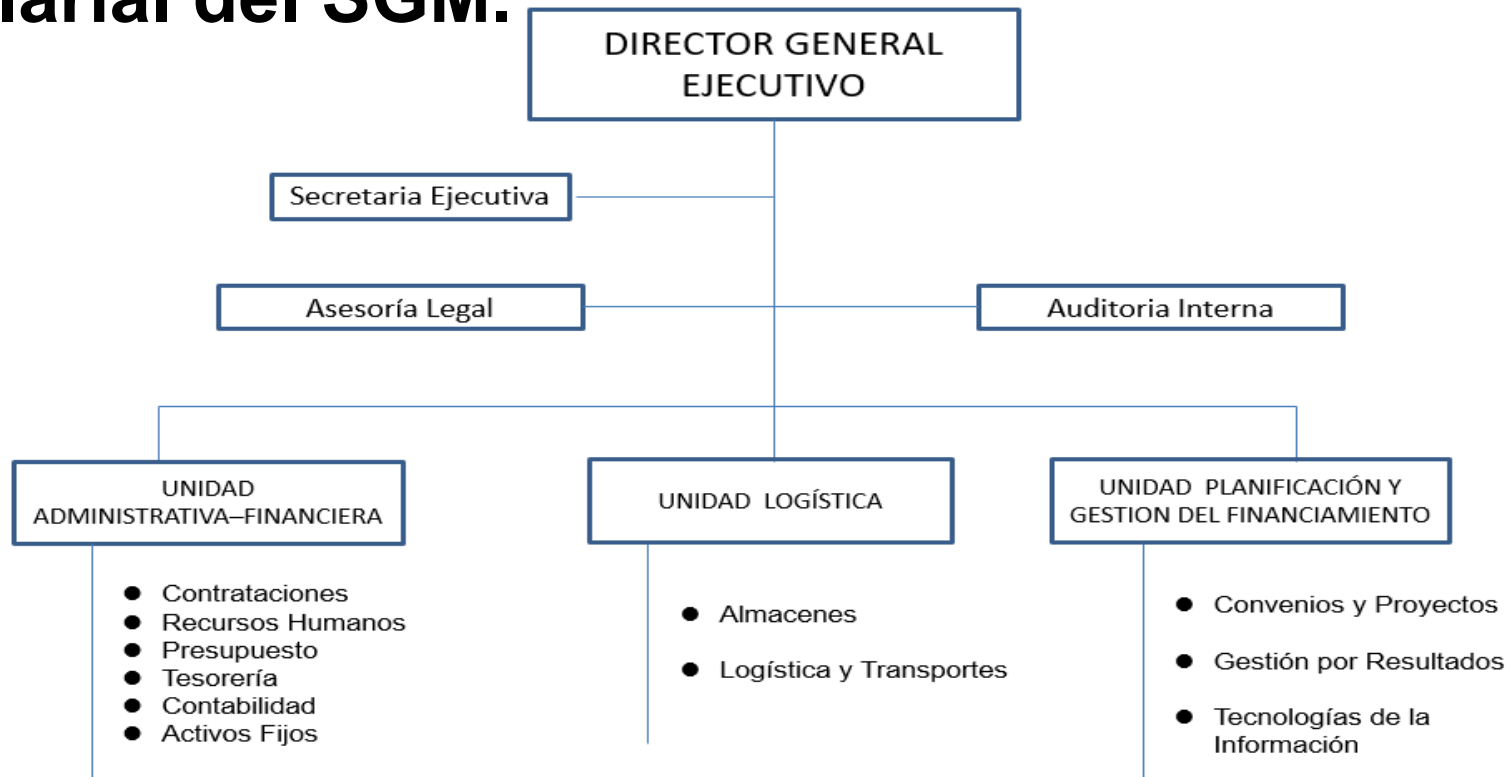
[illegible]arial del SGM.

DIRECTOR GENERAL EJECUTIVO

Secretaria Ejecutiva

Asesoría Legal

Auditoria Interna

UNIDAD ADMINISTRATIVA–FINANCIERA

- Contrataciones
- Recursos Humanos
- Presupuesto
- Tesorería
- Contabilidad
- Activos Fijos

UNIDAD LOGÍSTICA

- Almacenes
- Logística y Transportes

UNIDAD PLANIFICACIÓN Y GESTION DEL FINANCIAMIENTO

- Convenios y Proyectos
- Gestión por Resultados
- Tecnologías de la Información